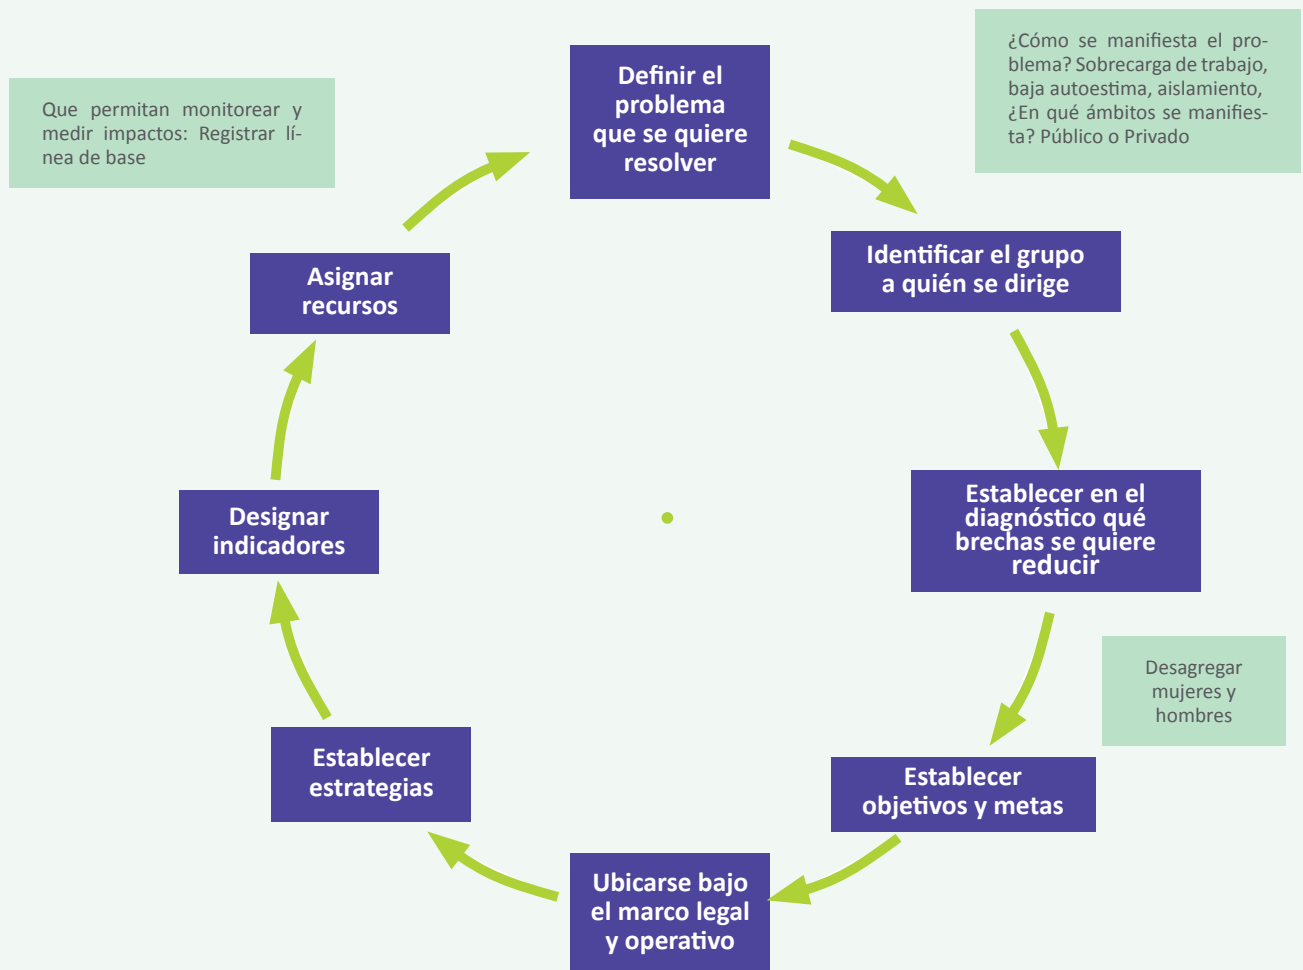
Que permitan monitorear y medir impactos: Registrar línea de base

Definir el problema que se quiere resolver

¿Cómo se manifiesta el problema? Sobrecarga de trabajo, baja autoestima, aislamiento, ¿En qué ámbitos se manifiesta? Público o Privado

Identificar el grupo a quién se dirige

Establecer en el diagnóstico qué brechas se quiere reducir

Desagregar mujeres y hombres

Establecer objetivos y metas

Ubicarse bajo el marco legal y operativo

Establecer estrategias

Designar indicadores

Asignar recursos